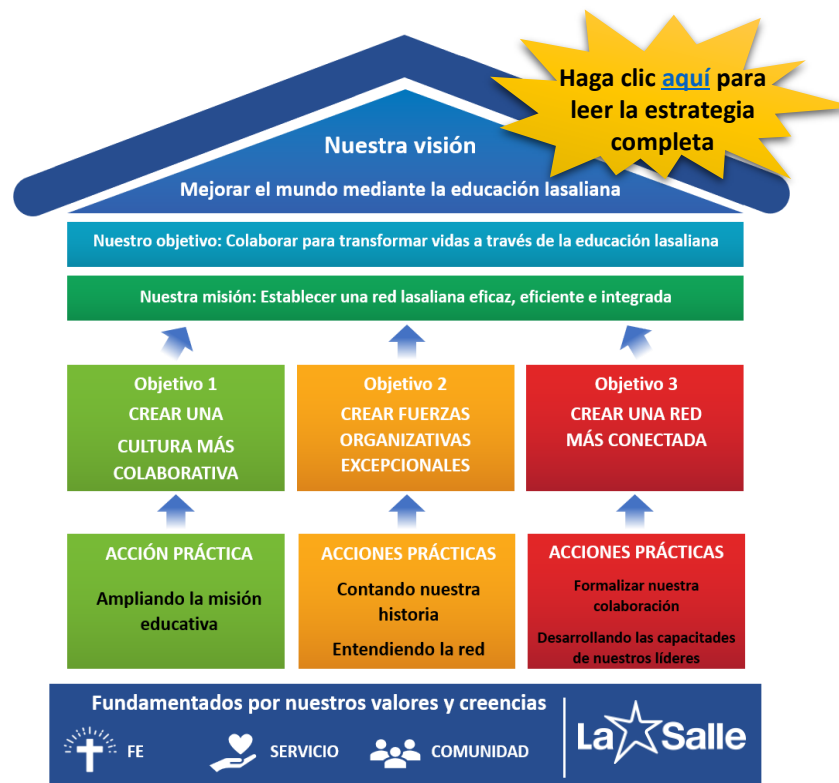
Haga clic aquí para leer la estrategia completa

Nuestra visión

Mejorar el mundo mediante la educación lasaliana

Nuestro objetivo: Colaborar para transformar vidas a través de la educación lasaliana

Nuestra misión: Establecer una red lasaliana eficaz, eficiente e integrada

Objetivo 1
CREAR UNA CULTURA MÁS COLABORATIVA

Objetivo 2
CREAR FUERZAS ORGANIZATIVAS EXCEPCIONALES

Objetivo 3
CREAR UNA RED MÁS CONECTADA

ACCIÓN PRÁCTICA
Ampliando la misión educativa

ACCIONES PRÁCTICAS
Contando nuestra historia
Entendiendo la red

ACCIONES PRÁCTICAS
Formalizar nuestra colaboración
Desarrollando las capacitades de nuestros líderes

Fundamentados por nuestros valores y creencias

FE SERVICIO COMUNIDAD

La Salle